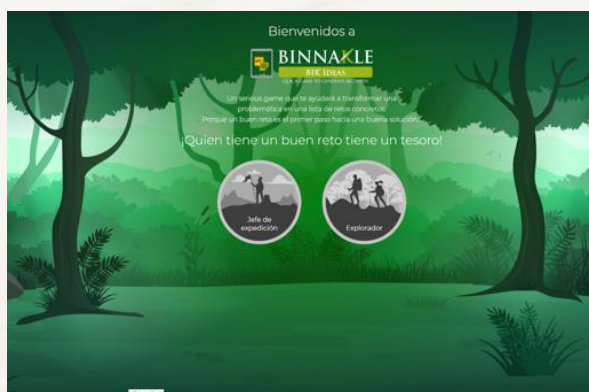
Bienvenidos a

BINNAKLE

BIK IDEAS

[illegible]

Un serious game que te ayudará a transformar una problemática en una lista de retos concretos.
Porque un buen reto es el primer paso hacia una buena solución.

¡Quien tiene un buen reto tiene un tesoro!

Jefe de expedición

Explorador